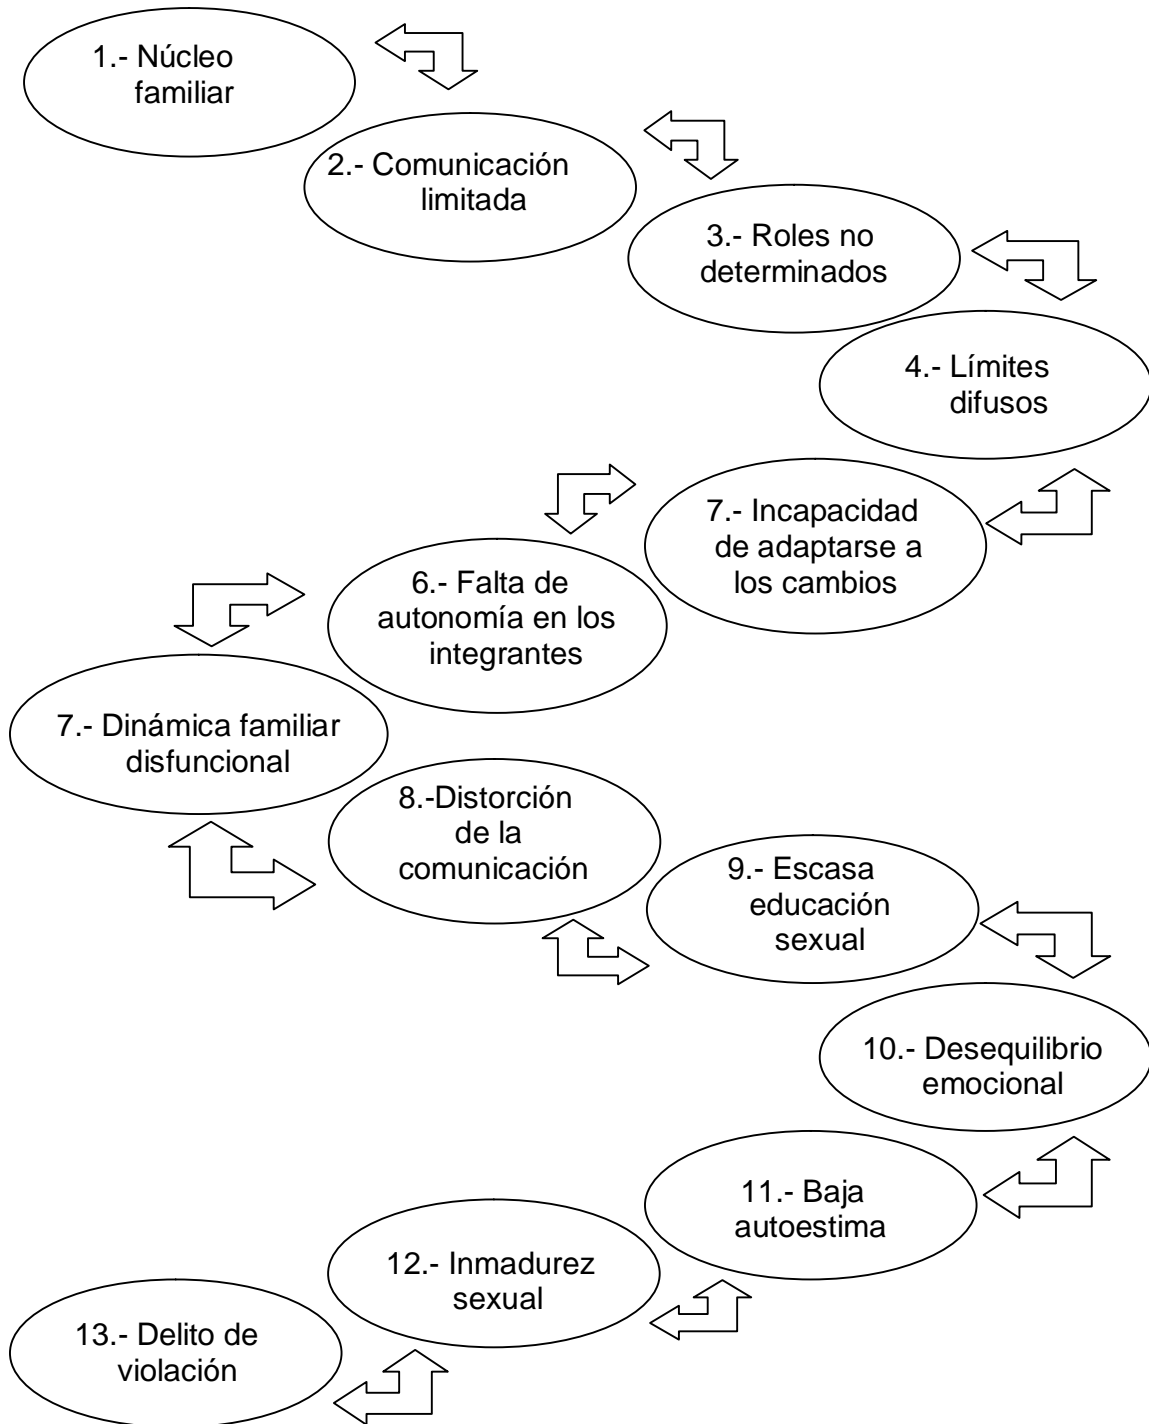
1.- Núcleo familiar

2.- Comunicación limitada

3.- Roles no determinados

4.- Límites difusos

7.- Incapacidad de adaptarse a los cambios

6.- Falta de autonomía en los integrantes

7.- Dinámica familiar disfuncional

8.-Distorción de la comunicación

9.- Escasa educación sexual

10.- Desequilibrio emocional

11.- Baja autoestima

12.- Inmadurez sexual

13.- Delito de violación